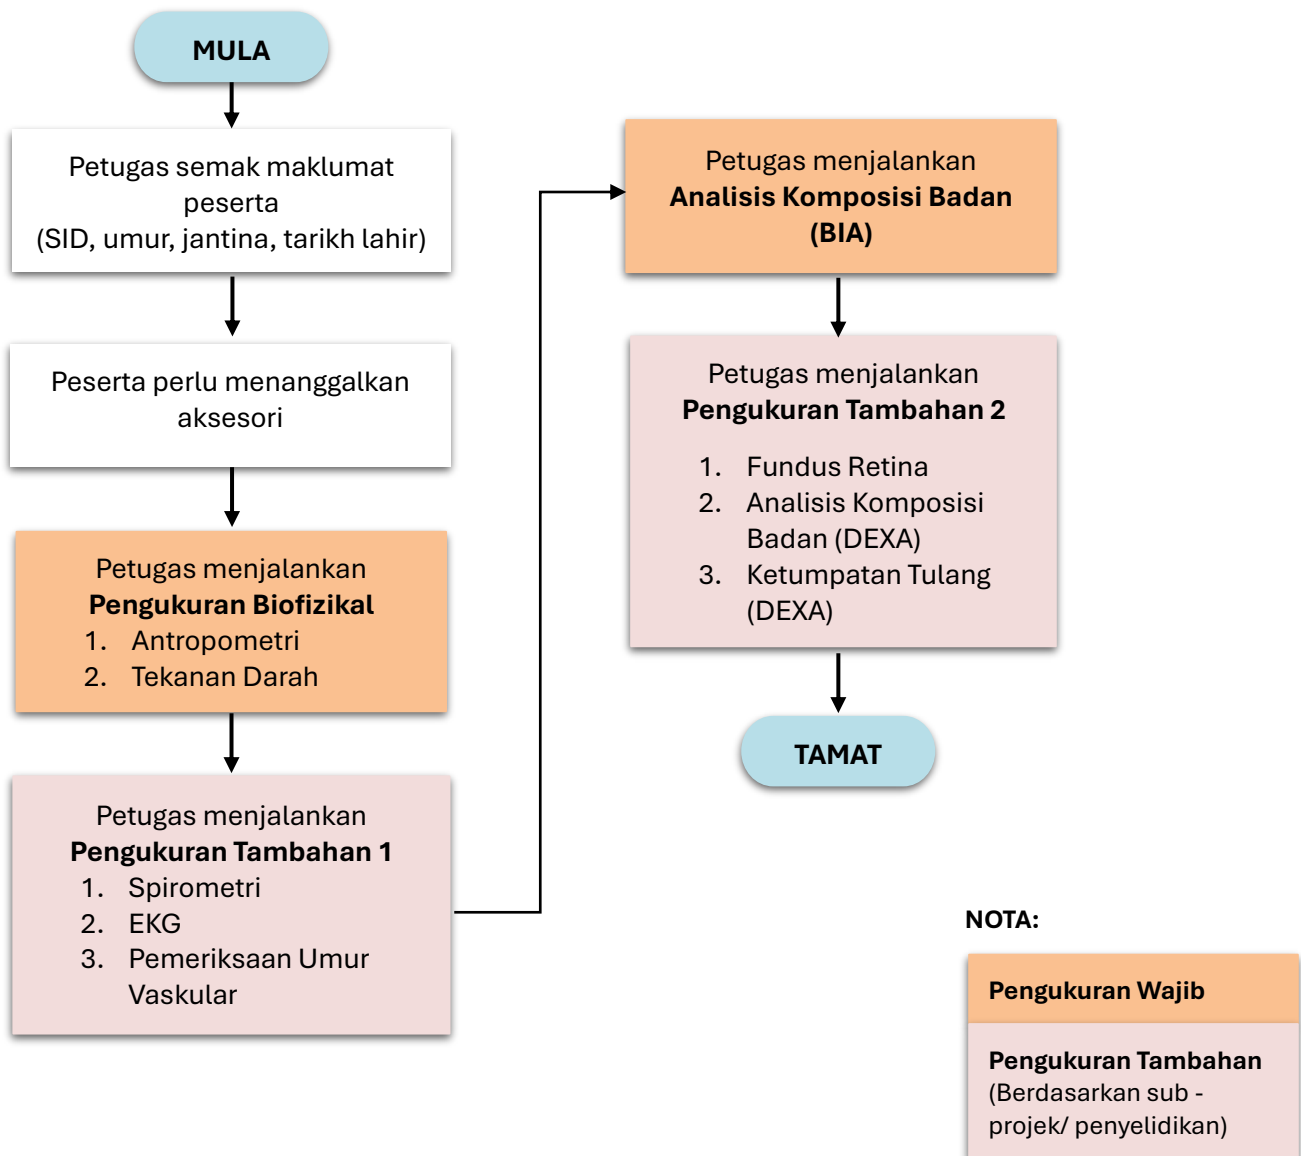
MULA

Petugas semak maklumat peserta
(SID, umur, jantina, tarikh lahir)

Peserta perlu menanggalkan aksesori

Petugas menjalankan
**Pengukuran Biofizikal**
1. Antropometri
2. Tekanan Darah

Petugas menjalankan
**Pengukuran Tambahan 1**
1. Spirometri
2. EKG
3. Pemeriksaan Umur Vaskular

Petugas menjalankan
**Analisis Komposisi Badan (BIA)**

Petugas menjalankan
**Pengukuran Tambahan 2**
1. Fundus Retina
2. Analisis Komposisi Badan (DEXA)
3. Ketumpatan Tulang (DEXA)

TAMAT

NOTA:

**Pengukuran Wajib**

**Pengukuran Tambahan**
(Berdasarkan sub - projek/ penyelidikan)